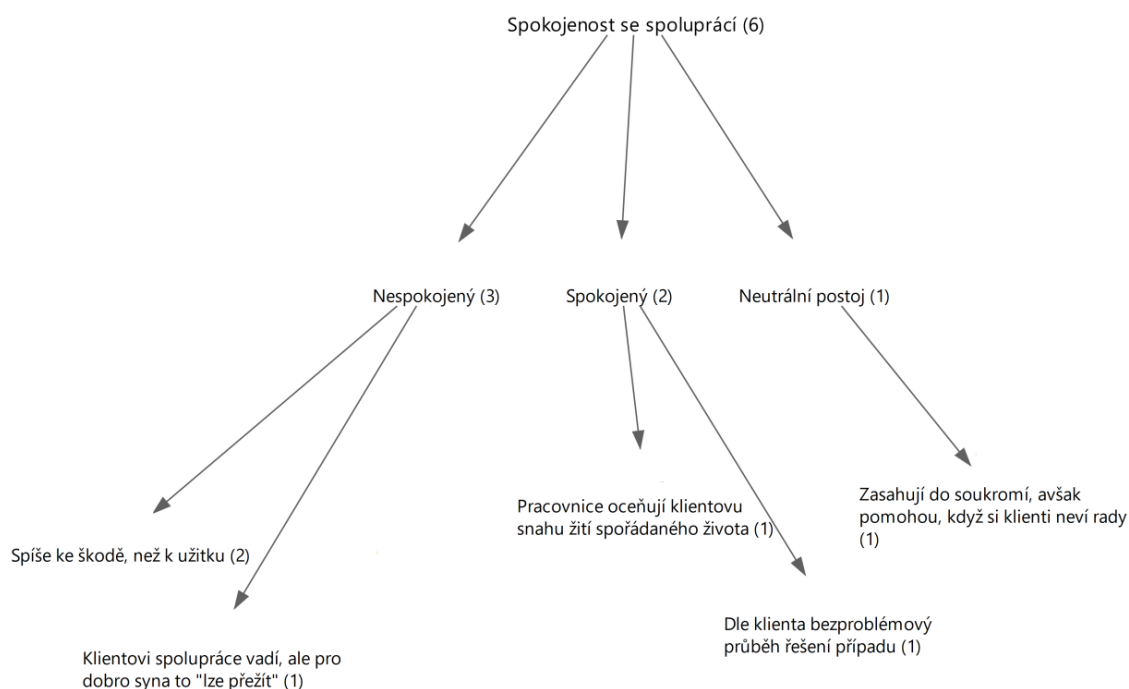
Spokojenost se spoluprací (6)

Nespokojený (3)

Spokojený (2)

Neutrální postoj (1)

Spíše ke škodě, než k užitku (2)

Klientovi spolupráce vadí, ale pro dobro syna to "lze přežít" (1)

Pracovnice oceňují klientovu snahu žití spořádaného života (1)

Dle klienta bezproblémový průběh řešení případu (1)

Zasahují do soukromí, avšak pomohou, když si klienti neví rady (1)